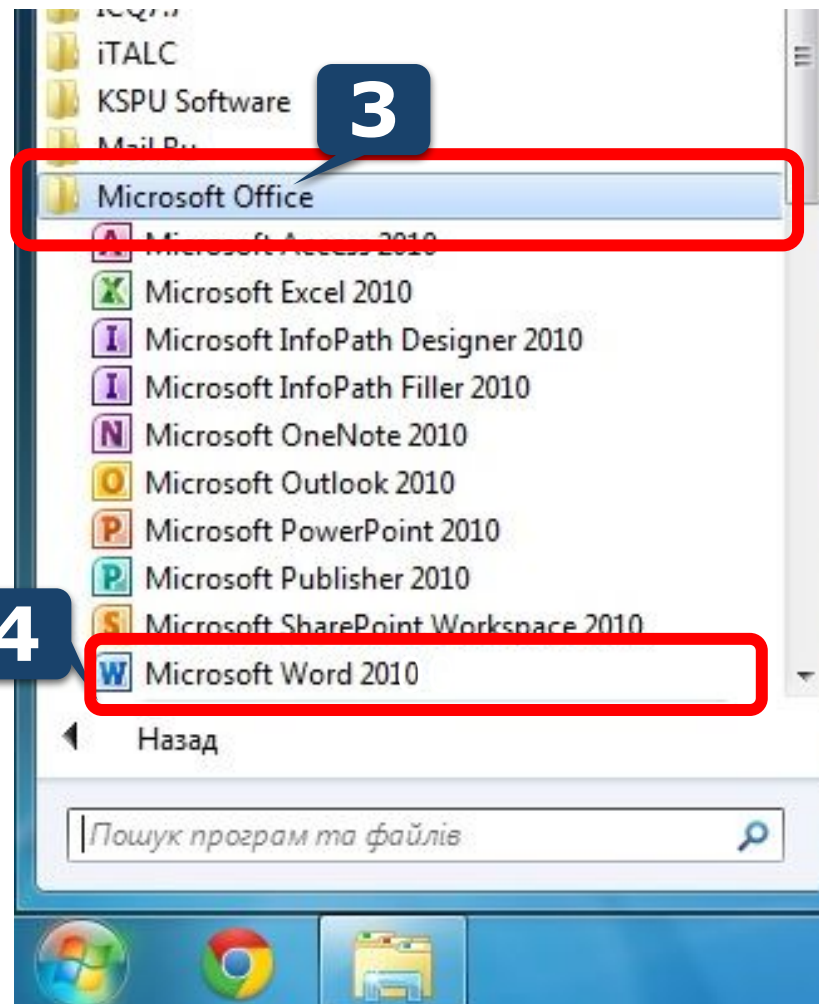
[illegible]
iTALC
KSPU Software
3
Mail.Ru
Microsoft Office
Microsoft Access 2010
Microsoft Excel 2010
Microsoft InfoPath Designer 2010
Microsoft InfoPath Filler 2010
Microsoft OneNote 2010
Microsoft Outlook 2010
Microsoft PowerPoint 2010
Microsoft Publisher 2010
Microsoft SharePoint Workspace 2010
4
Microsoft Word 2010
Назад
Пошук програм та файлів